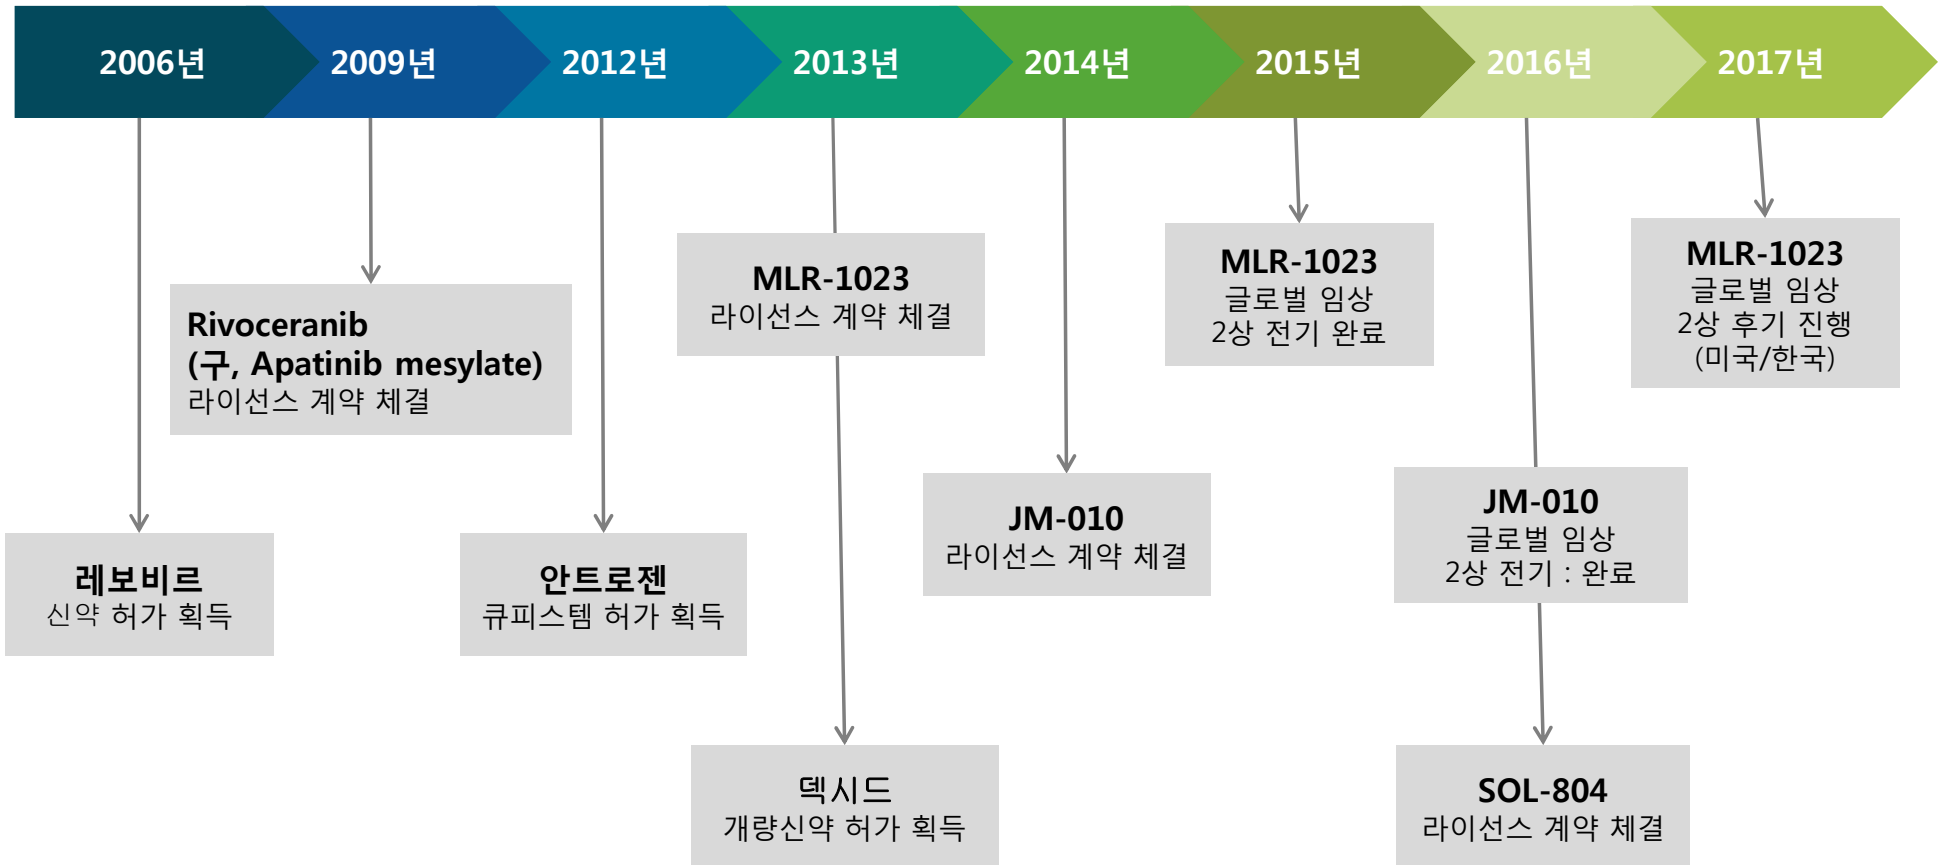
2006년 2009년 2012년 2013년 2014년 2015년 2016년 2017년

레보비르
신약 허가 획득

Rivoceranib
(구, Apatinib mesylate)
라이선스 계약 체결

안트로젠
큐피스템 허가 획득

MLR-1023
라이선스 계약 체결

덱시드
개량신약 허가 획득

JM-010
라이선스 계약 체결

MLR-1023
글로벌 임상
2상 전기 완료

JM-010
글로벌 임상
2상 전기 : 완료

SOL-804
라이선스 계약 체결

MLR-1023
글로벌 임상
2상 후기 진행
(미국/한국)